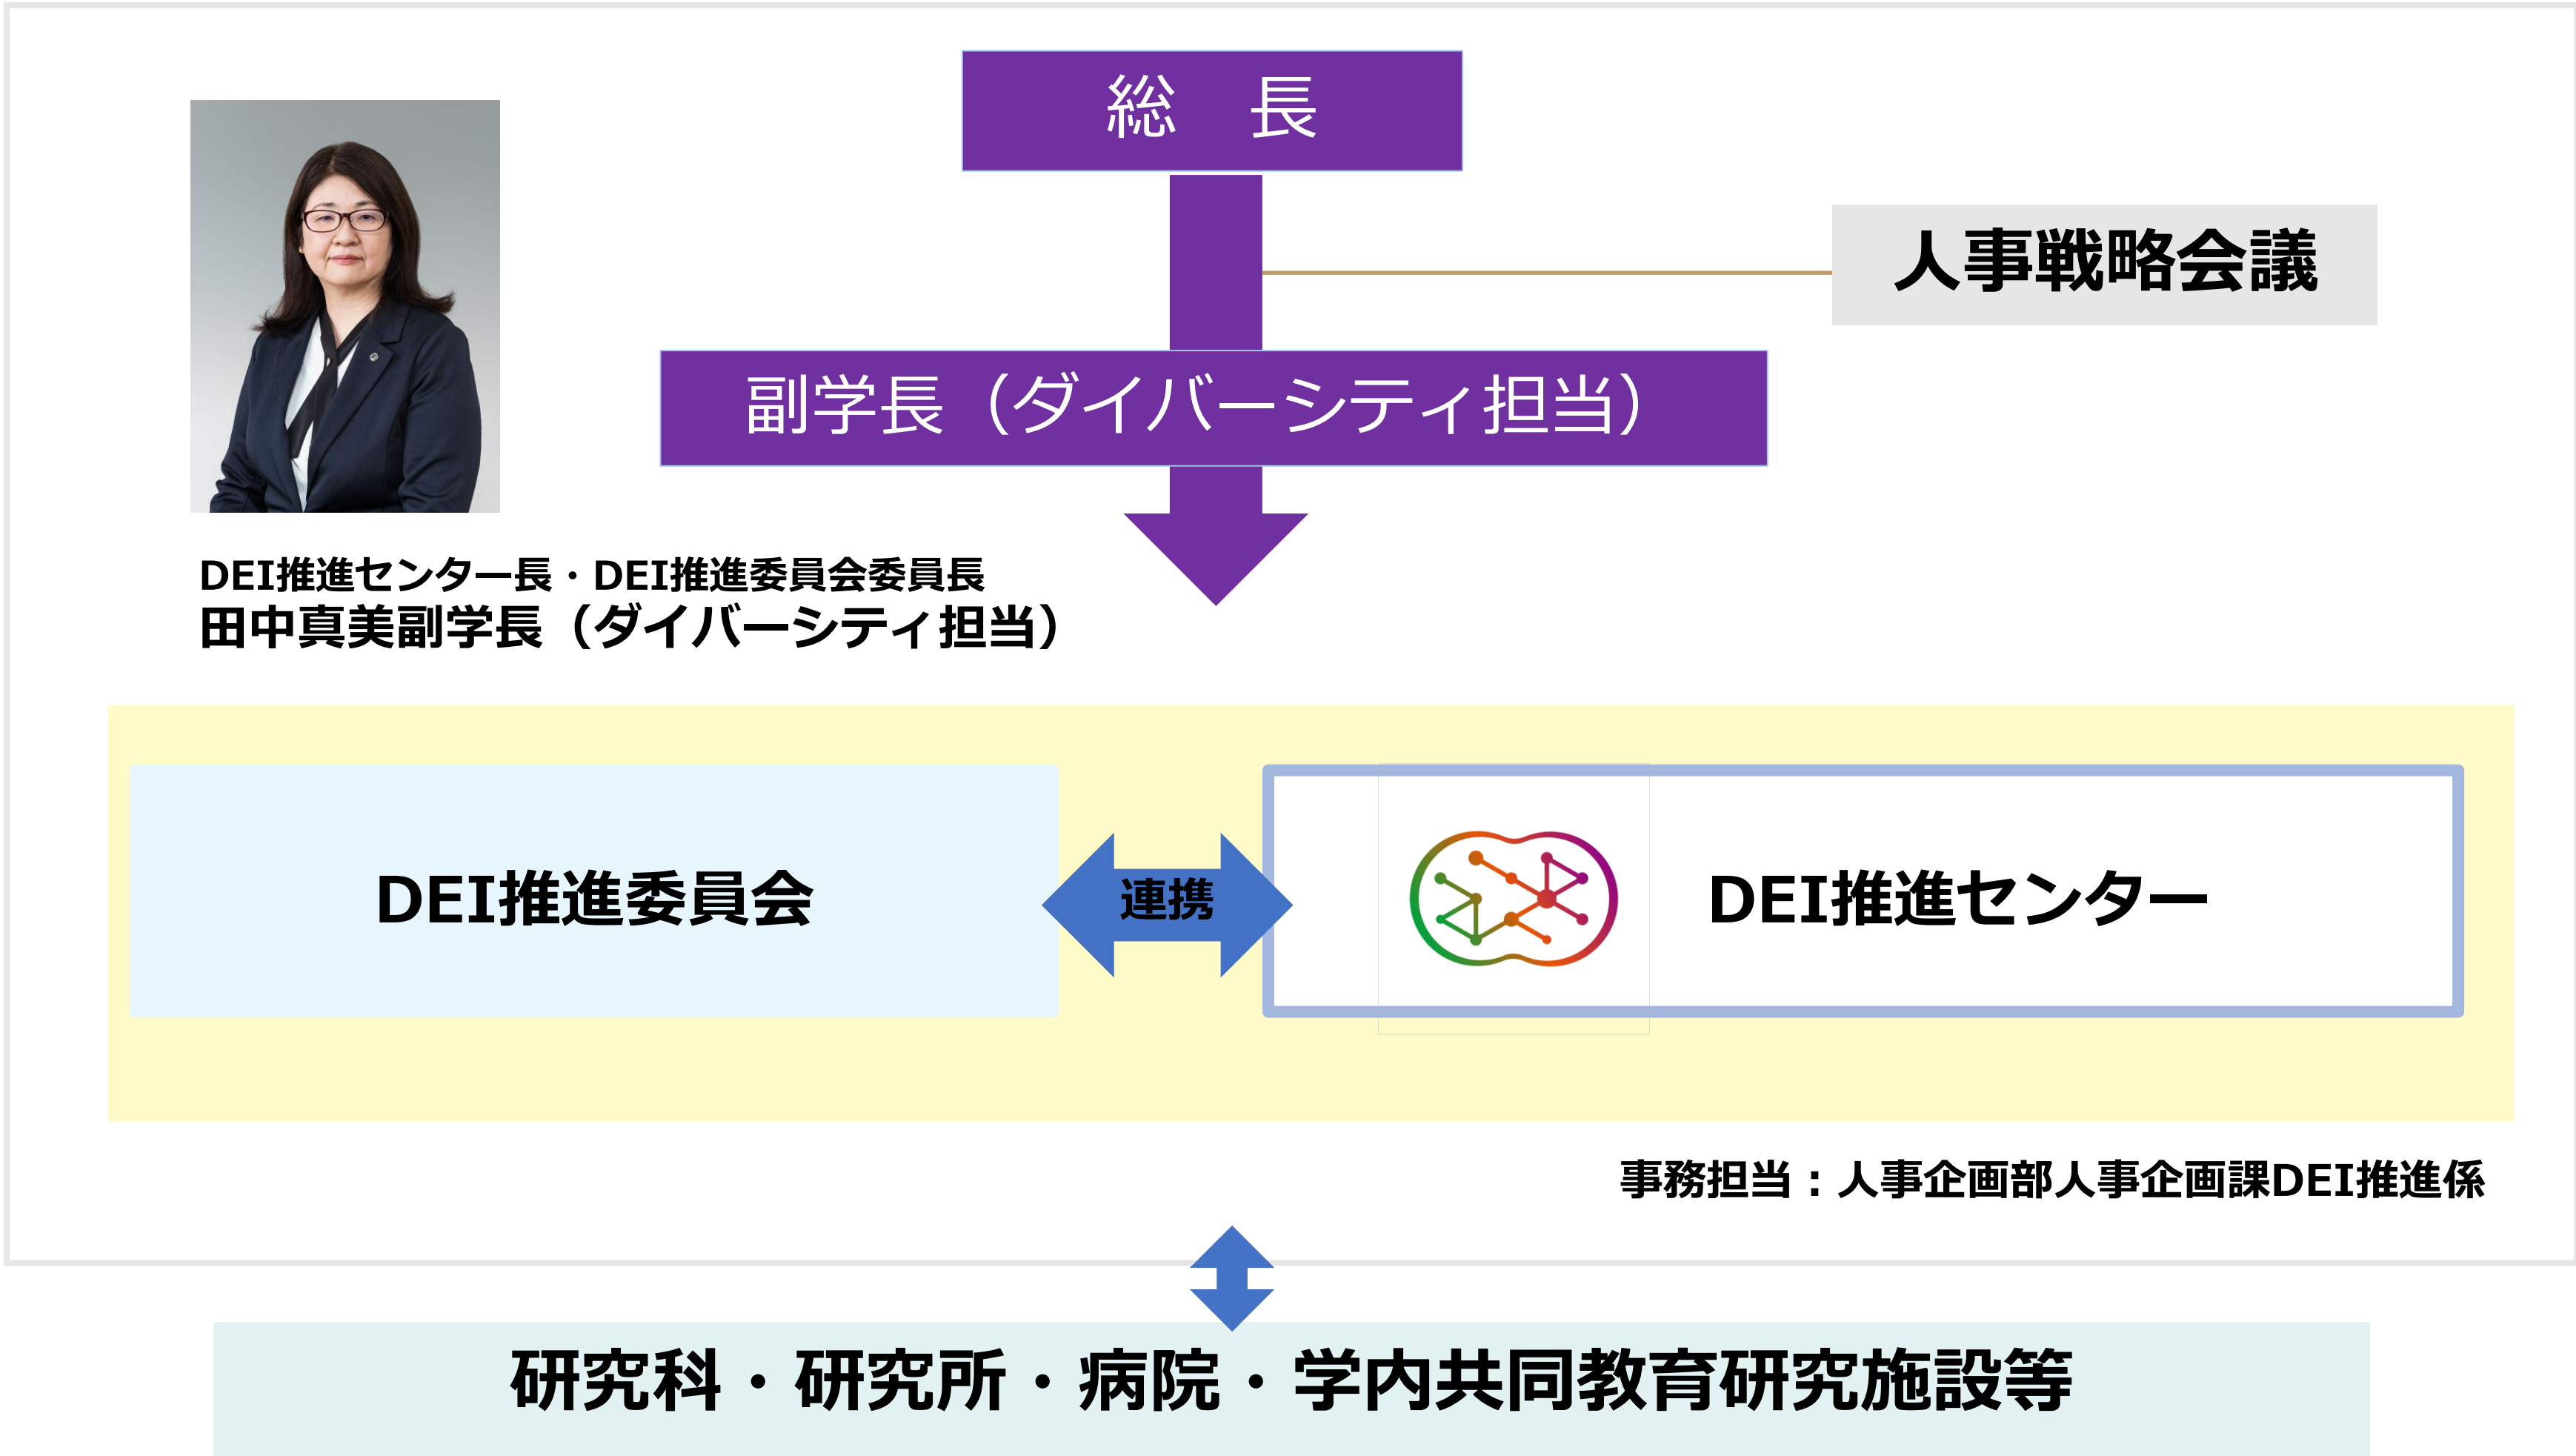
総　長

人事戦略会議

副学長（ダイバーシティ担当）

DEI推進センター長・DEI推進委員会委員長
田中真美副学長（ダイバーシティ担当）

DEI推進委員会

連携

DEI推進センター

事務担当：人事企画部人事企画課DEI推進係

研究科・研究所・病院・学内共同教育研究施設等